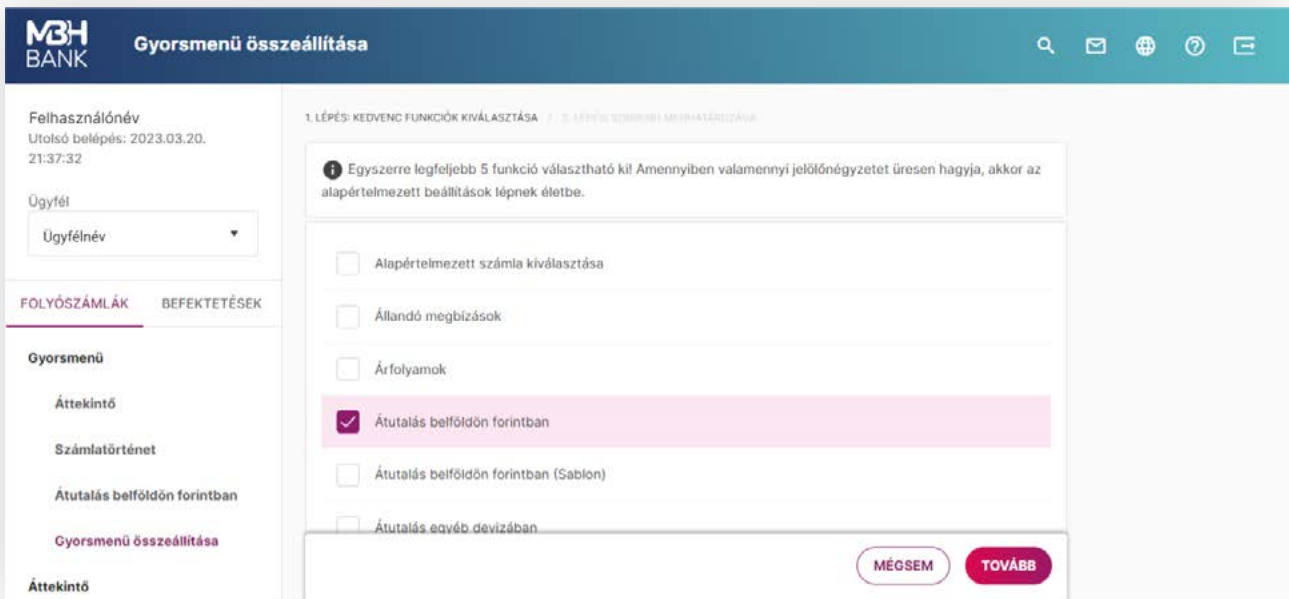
MBH BANK

Gyorsmenü összeállítása

Felhasználónév
Utolsó belépés: 2023.03.20. 21:37:32

Ügyfél
Ügyfélnév

FOLYÓSZÁMLÁK BEFEKTETÉSEK

Gyorsmenü
Áttekintő
Számlatörténet
Átutalás belföldön forintban
Gyorsmenü összeállítása
Áttekintő

1. LÉPÉS: KEDVENC FUNKCIÓK KIVÁLASZTÁSA / 2. LÉPÉS: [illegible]

Egyszerre legfeljebb 5 funkció választható ki! Amennyiben valamennyi jelölőnégyzetet üresen hagyja, akkor az alapértelmezett beállítások lépnek életbe.

Alapértelmezett számla kiválasztása
Állandó megbízások
Árfolyamok
Átutalás belföldön forintban
Átutalás belföldön forintban (Sablon)
Átutalás egyéb devizában

MÉGSEM
TOVÁBB